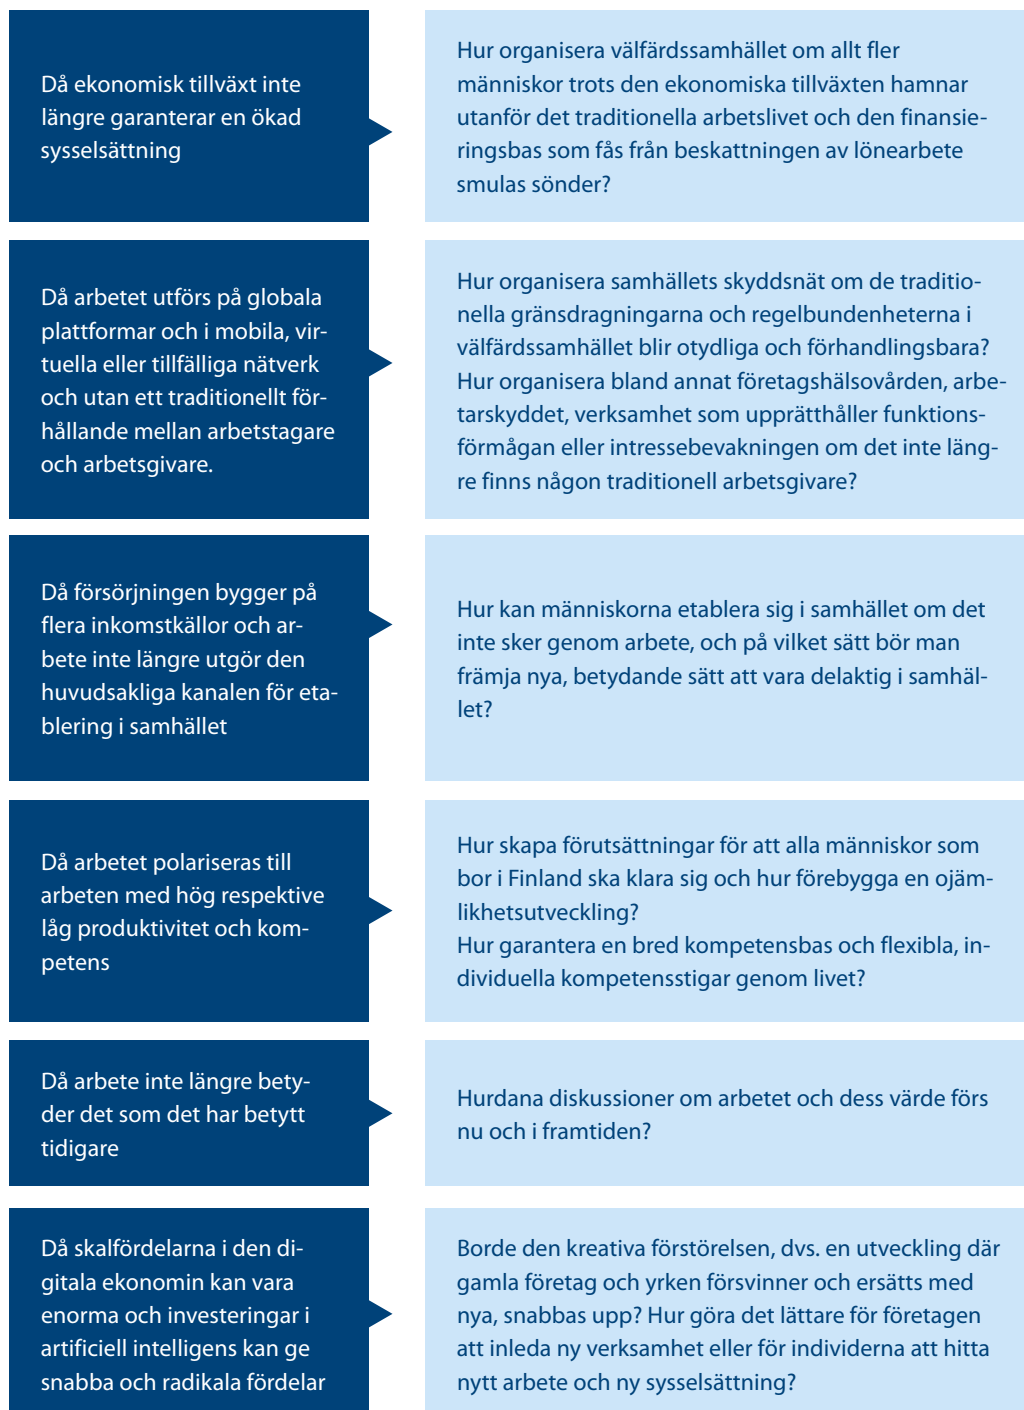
Då ekonomisk tillväxt inte längre garanterar en ökad sysselsättning

Hur organisera välfärdssamhället om allt fler människor trots den ekonomiska tillväxten hamnar utanför det traditionella arbetslivet och den finansieringsbas som fås från beskattningen av lönearbete smulas sönder?

Då arbetet utförs på globala plattformar och i mobila, virtuella eller tillfälliga nätverk och utan ett traditionellt förhållande mellan arbetstagare och arbetsgivare.

Hur organisera samhällets skyddsnät om de traditionella gränsdragningarna och regelbundenheterna i välfärdssamhället blir otydliga och förhandlingsbara? Hur organisera bland annat företagshälsovården, arbetarskyddet, verksamhet som upprätthåller funktionsförmågan eller intressebevakningen om det inte längre finns någon traditionell arbetsgivare?

Då försörjningen bygger på flera inkomstkällor och arbete inte längre utgör den huvudsakliga kanalen för etablering i samhället

Hur kan människorna etablera sig i samhället om det inte sker genom arbete, och på vilket sätt bör man främja nya, betydande sätt att vara delaktig i samhället?

Då arbetet polariseras till arbeten med hög respektive låg produktivitet och kompetens

Hur skapa förutsättningar för att alla människor som bor i Finland ska klara sig och hur förebygga en ojämlikhetsutveckling?
Hur garantera en bred kompetensbas och flexibla, individuella kompetensstigar genom livet?

Då arbete inte längre betyder det som det har betytt tidigare

Hurdana diskussioner om arbetet och dess värde förs nu och i framtiden?

Då skalfördelarna i den digitala ekonomin kan vara enorma och investeringar i artificiell intelligens kan ge snabba och radikala fördelar

Borde den kreativa förstörelsen, dvs. en utveckling där gamla företag och yrken försvinner och ersätts med nya, snabbas upp? Hur göra det lättare för företagen att inleda ny verksamhet eller för individerna att hitta nytt arbete och ny sysselsättning?